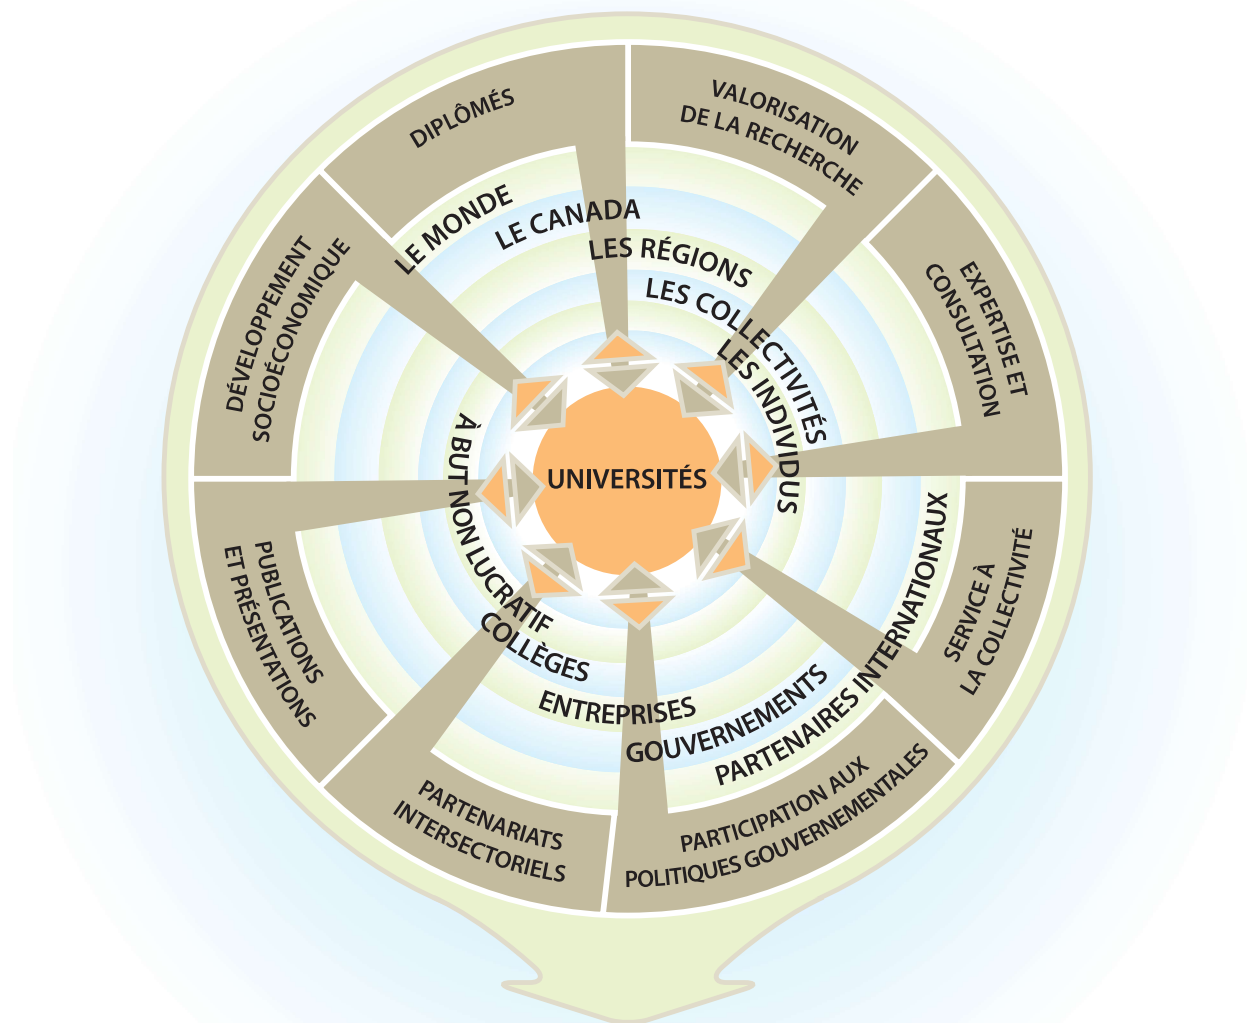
DIPLÔMÉS

VALORISATION DE LA RECHERCHE

EXPERTISE ET CONSULTATION

SERVICE À LA COLLECTIVITÉ

PARTICIPATION AUX POLITIQUES GOUVERNEMENTALES

PARTENARIATS INTERSECTORIELS

PUBLICATIONS ET PRÉSENTATIONS

DÉVELOPPEMENT SOCIOÉCONOMIQUE

LE MONDE

LE CANADA

LES RÉGIONS

LES COLLECTIVITÉS

LES INDIVIDUS

PARTENAIRES INTERNATIONAUX

GOUVERNEMENTS

ENTREPRISES

COLLÈGES

À BUT NON LUCRATIF

UNIVERSITÉS